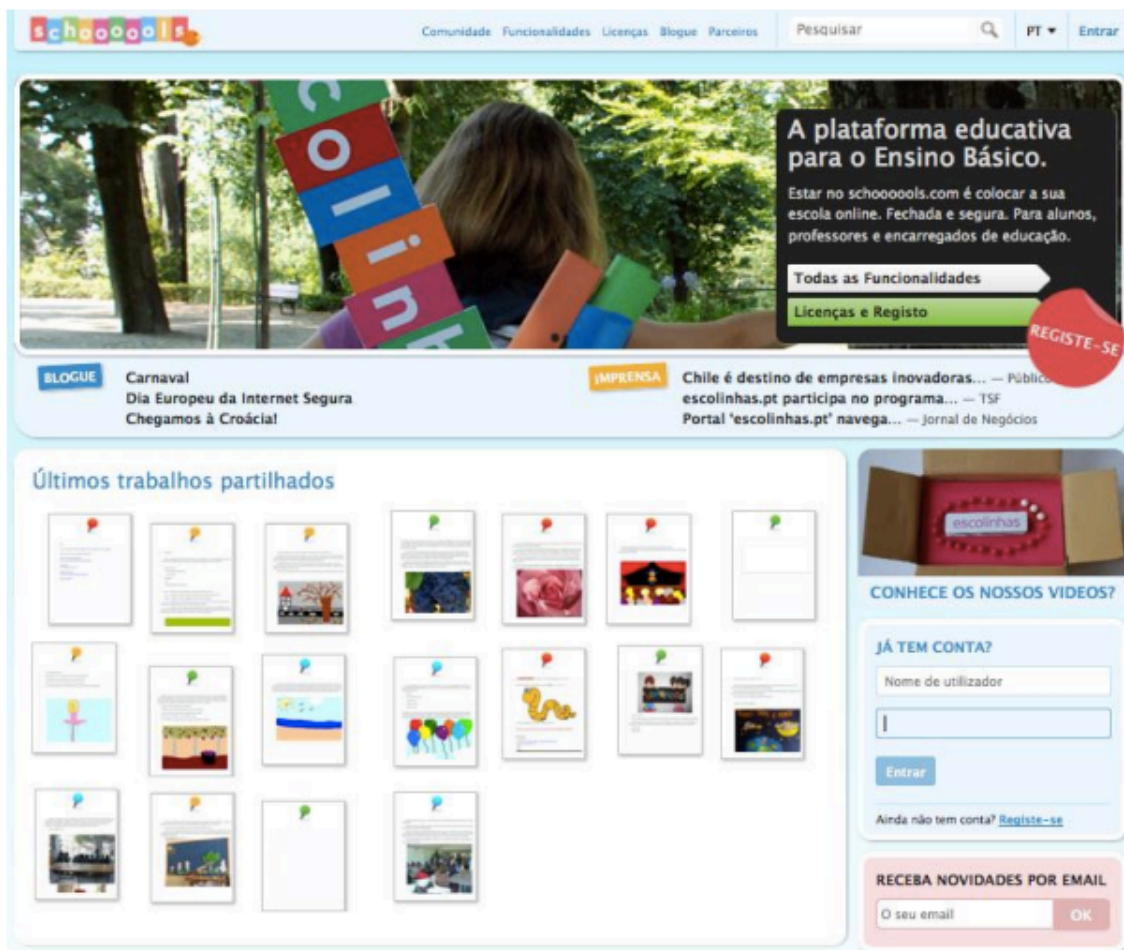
schoooools

Comunidade Funcionalidades Licenças Blogue Parceiros

Pesquisar

PT

Entrar

colinh

A plataforma educativa para o Ensino Básico.

Estar no schoooools.com é colocar a sua escola online. Fechada e segura. Para alunos, professores e encarregados de educação.

Todas as Funcionalidades

Licenças e Registo

REGISTE-SE

BLOGUE

Carnaval
Dia Europeu da Internet Segura
Chegamos à Croácia!

IMPRENSA

Chile é destino de empresas inovadoras... — Público
escolinhas.pt participa no programa... — TSF
Portal 'escolinhas.pt' navega... — Jornal de Negócios

Últimos trabalhos partilhados

escolinhas

CONHECE OS NOSSOS VIDEOS?

JÁ TEM CONTA?

Nome de utilizador

Entrar

Ainda não tem conta? Registe-se

RECEBA NOVIDADES POR EMAIL

O seu email

OK